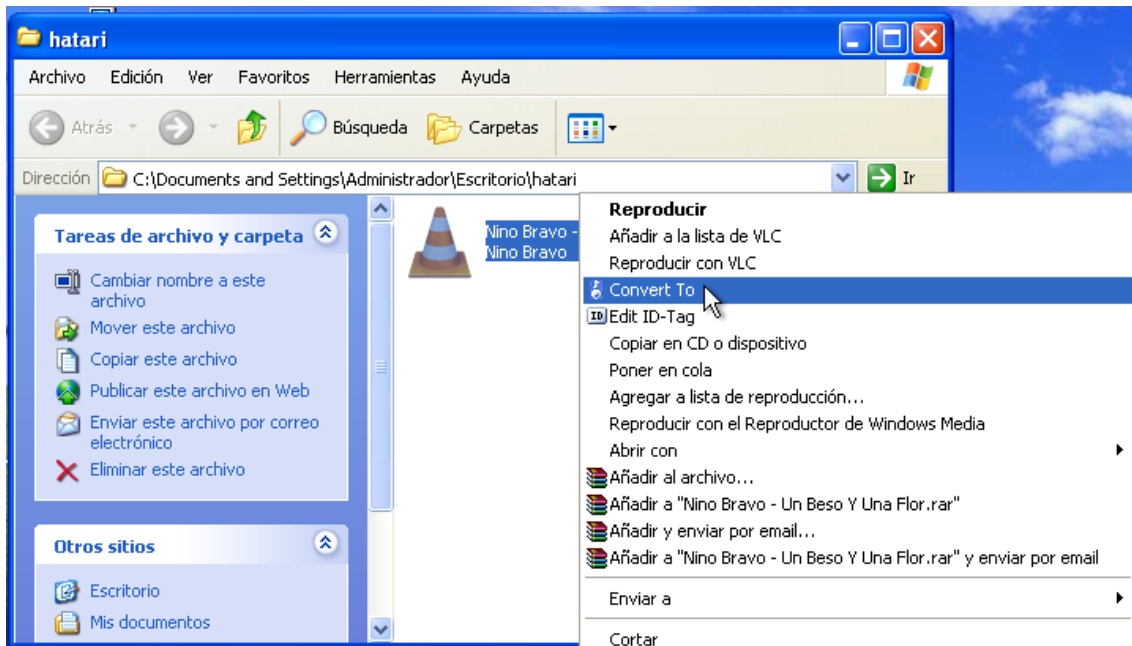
hatari

Archivo Edición Ver Favoritos Herramientas Ayuda

Atrás Búsqueda Carpetas

Dirección C:\Documents and Settings\Administrador\Escritorio\hatari Ir

Tareas de archivo y carpeta

Cambiar nombre a este archivo
Mover este archivo
Copiar este archivo
Publicar este archivo en Web
Enviar este archivo por correo electrónico
Eliminar este archivo

Otros sitios

Escritorio
Mis documentos

Nino Bravo -
Nino Bravo

Reproducir
Añadir a la lista de VLC
Reproducir con VLC
Convert To
Edit ID-Tag
Copiar en CD o dispositivo
Poner en cola
Agregar a lista de reproducción...
Reproducir con el Reproductor de Windows Media
Abrir con
Añadir al archivo...
Añadir a "Nino Bravo - Un Beso Y Una Flor.rar"
Añadir y enviar por email...
Añadir a "Nino Bravo - Un Beso Y Una Flor.rar" y enviar por email
Enviar a
Cortar